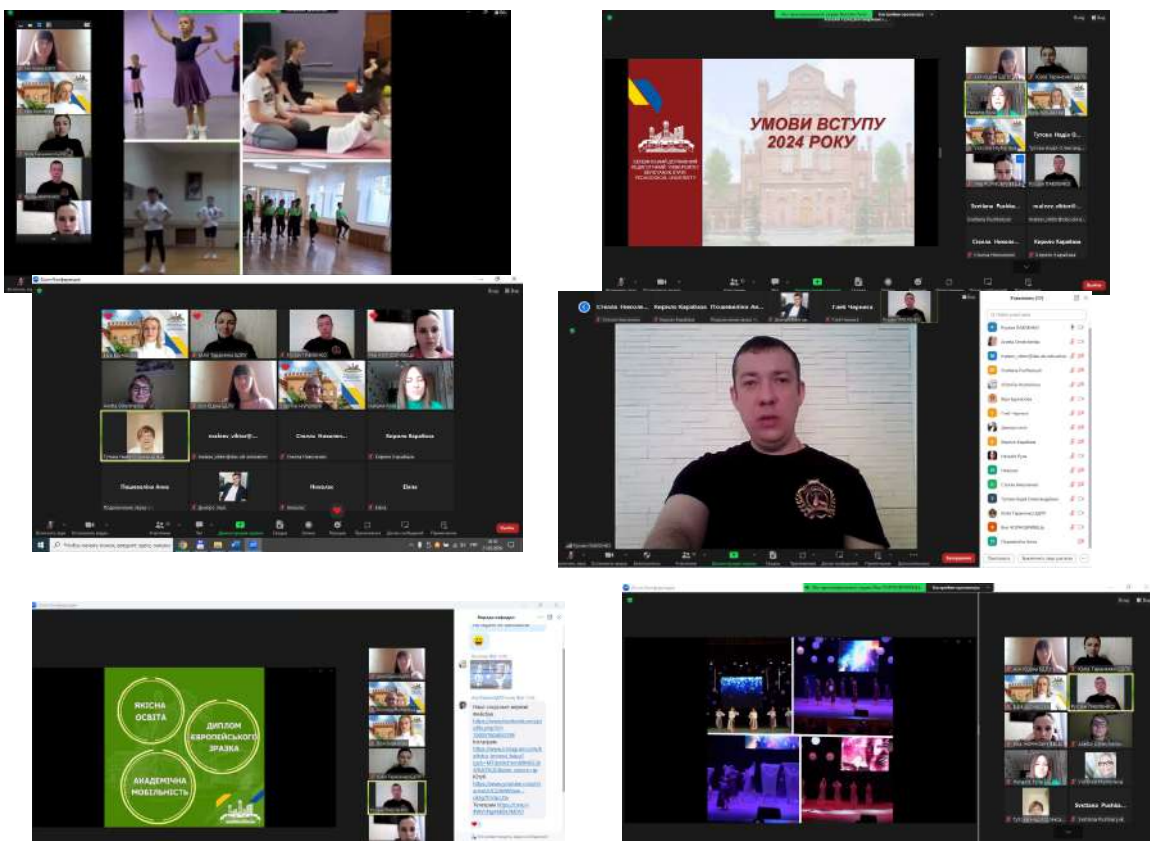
УМОВИ ВСТУПУ
2024 РОКУ

Svetlana Pushka...
malzev_viktor...
Стелла Миколаї...
Кирило Карабаш

Zoom Конференция

malzev_viktor@...
Стелла Миколаї...
Кирило Карабаш
Пашкевіна Анна
Микола
Ел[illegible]

Стела Миколає...
Кирило Карабаш
Пашкевіна Ан...
Гліб Черняк

Учасники (20)

Знайти участника

Запросити
Вимкнути звук усім

ЯКІСНА ОСВІТА
ДИПЛОМ ЄВРОПЕЙСЬКОГО ЗРАЗКА
АКАДЕМІЧНА МОБІЛЬНІСТЬ

Svetlana Pushka...

Вийти